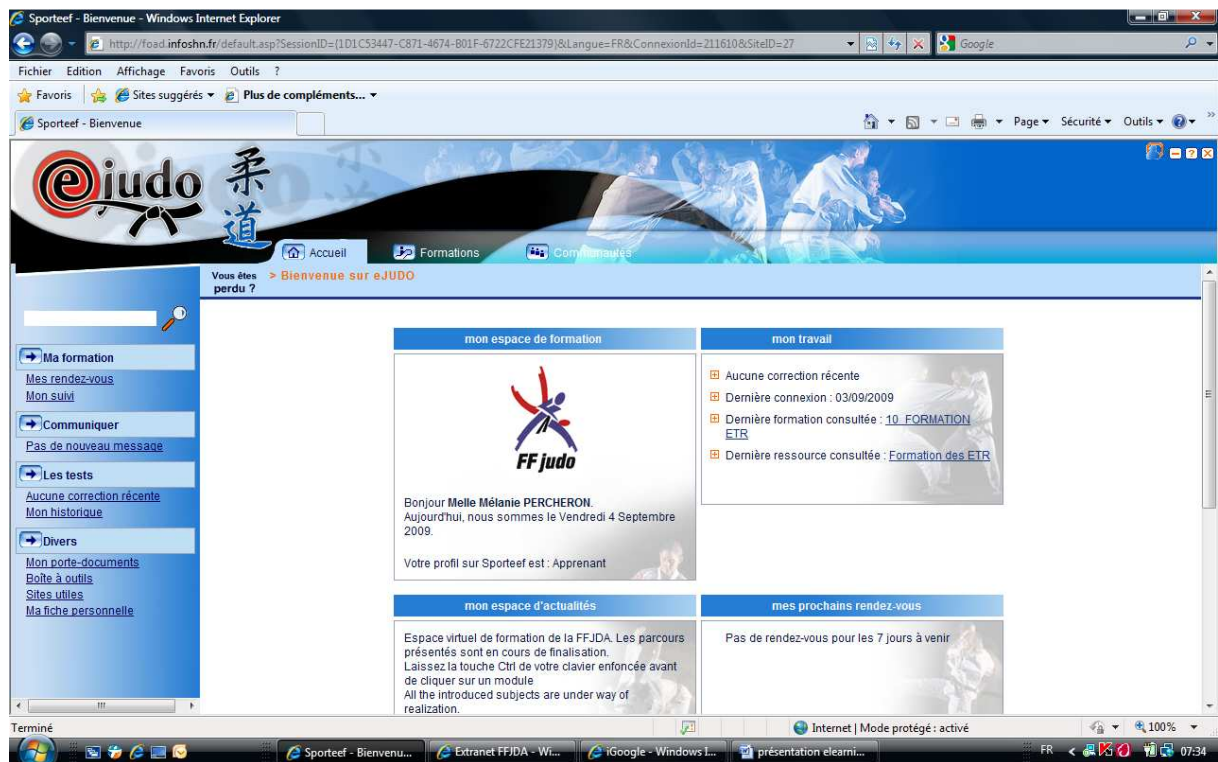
Sporteef - Bienvenue - Windows Internet Explorer

http://foad.infoshn.fr/default.asp?SessionID={1D1C53447-C871-4674-B01F-6722CFE21379}&Langue=FR&ConnexionId=211610&SiteID=27

Google

Fichier Edition Affichage Favoris Outils ?

Favoris Sites suggérés Plus de compléments...

Sporteef - Bienvenue

Page Sécurité Outils

ejudo 柔道

Accueil Formations Communautés

Vous êtes perdu ? > Bienvenue sur eJUDO

Ma formation
Mes rendez-vous
Mon suivi

Communiquer
Pas de nouveau message

Les tests
Aucune correction récente
Mon historique

Divers
Mon porte-documents
Boîte à outils
Sites utiles
Ma fiche personnelle

mon espace de formation

FF judo

Bonjour Melle Mélanie PERCHERON.
Aujourd'hui, nous sommes le Vendredi 4 Septembre 2009.

Votre profil sur Sporteef est : Apprenant

mon travail

Aucune correction récente
Dernière connexion : 03/09/2009
Dernière formation consultée : 10_FORMATION ETR
Dernière ressource consultée : Formation des ETR

mon espace d'actualités

Espace virtuel de formation de la FFJDA. Les parcours présentés sont en cours de finalisation.
Laissez la touche Ctrl de votre clavier enfoncée avant de cliquer sur un module
All the introduced subjects are under way of realization.

mes prochains rendez-vous

Pas de rendez-vous pour les 7 jours à venir

Terminé

Internet | Mode protégé : activé

100%

Sporteef - Bienvenu... Extranet FFJDA - Wi... iGoogle - Windows I... présentation elearni...

FR 07:34